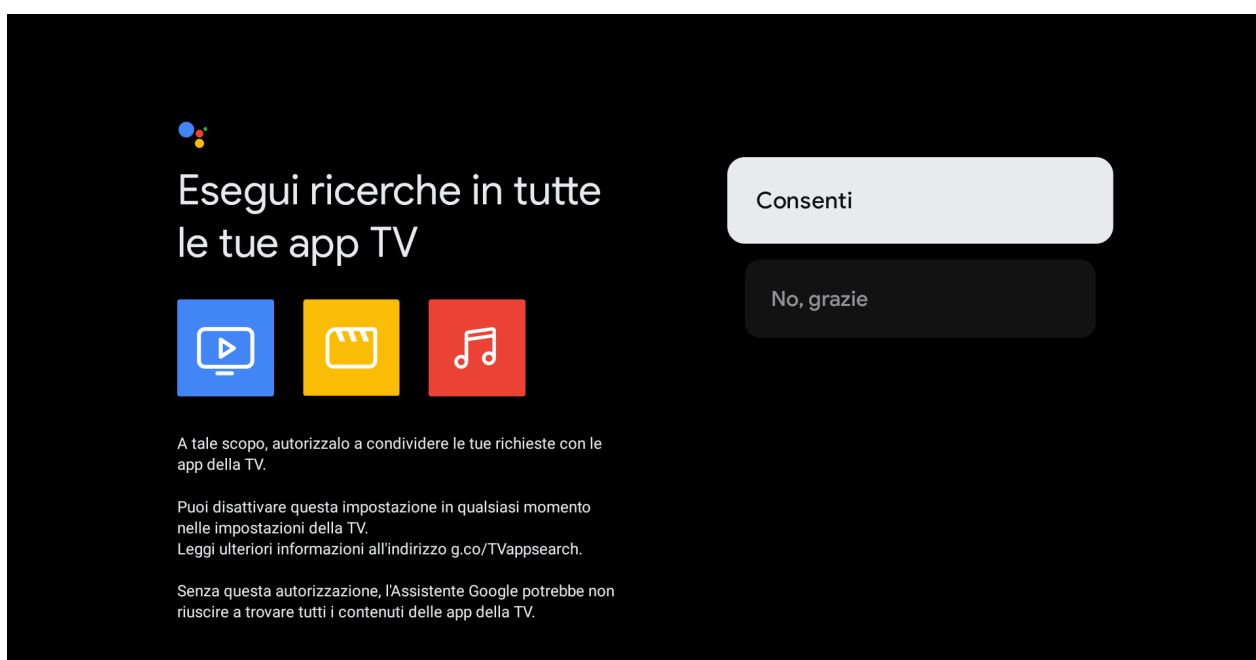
Esegui ricerche in tutte le tue app TV

A tale scopo, autorizzalo a condividere le tue richieste con le app della TV.

Puoi disattivare questa impostazione in qualsiasi momento nelle impostazioni della TV.
Leggi ulteriori informazioni all'indirizzo g.co/TVappsearch.

Senza questa autorizzazione, l'Assistente Google potrebbe non riuscire a trovare tutti i contenuti delle app della TV.

Consenti

No, grazie